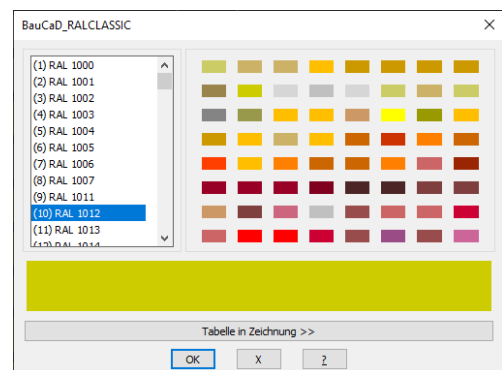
BauCaD_RALCLASSIC

(1) RAL 1000
(2) RAL 1001
(3) RAL 1002
(4) RAL 1003
(5) RAL 1004
(6) RAL 1005
(7) RAL 1006
(8) RAL 1007
(9) RAL 1011
(10) RAL 1012
(11) RAL 1013
(12) RAL 1014

Tabelle in Zeichnung >>

OK X ?